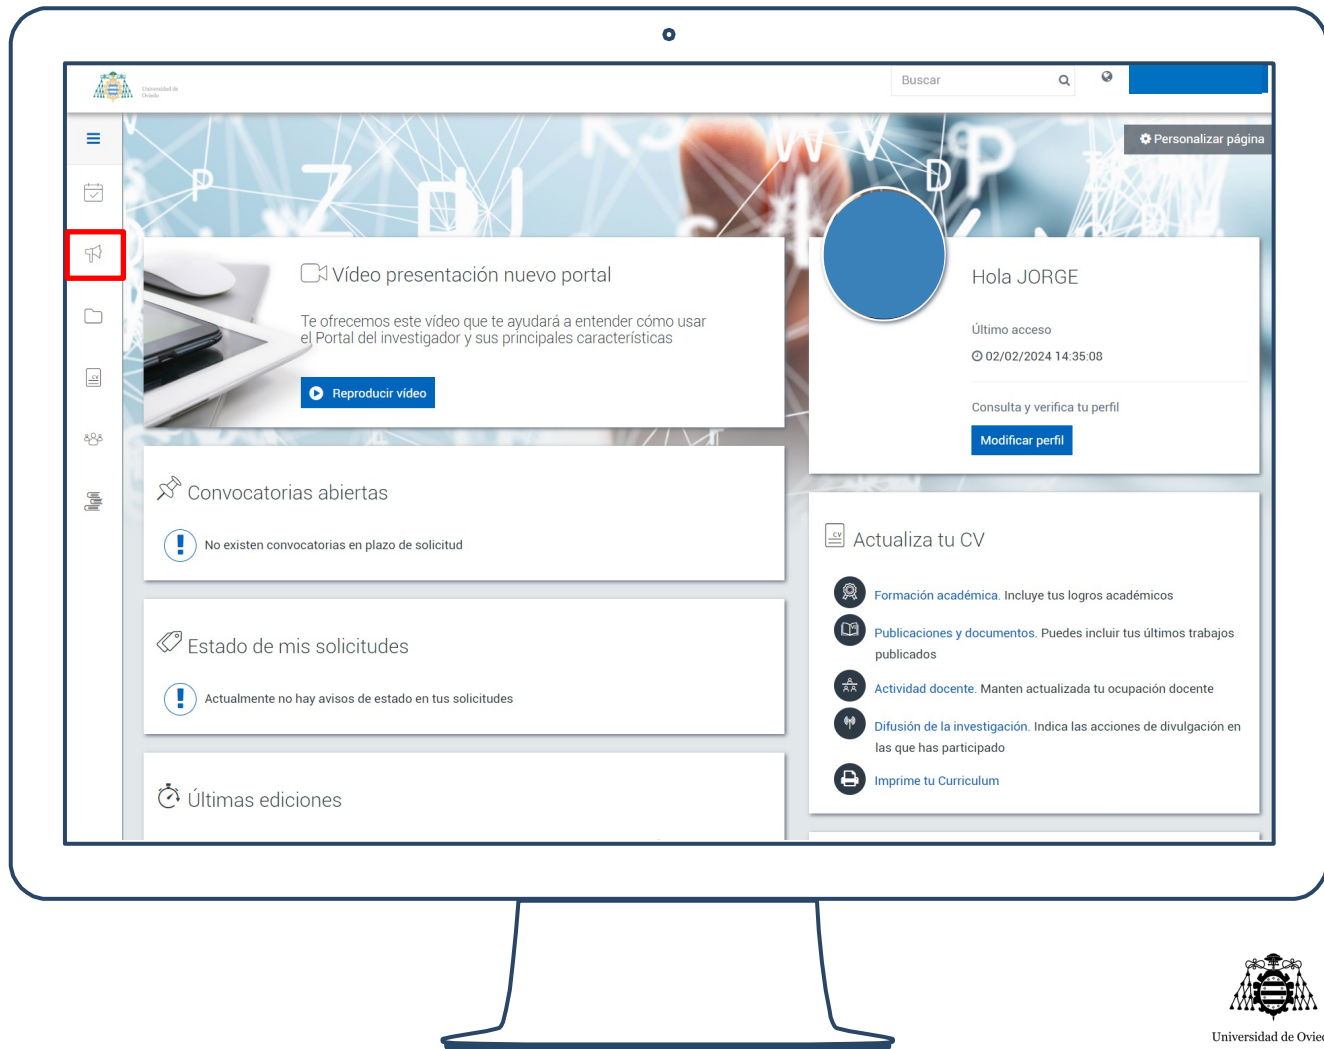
Universidad de Oviedo

Buscar

Personalizar página

Vídeo presentación nuevo portal

Te ofrecemos este vídeo que te ayudará a entender cómo usar el Portal del investigador y sus principales características

Reproducir vídeo

Hola JORGE

Último acceso

02/02/2024 14:35:08

Consulta y verifica tu perfil

Modificar perfil

Convocatorias abiertas

No existen convocatorias en plazo de solicitud

Estado de mis solicitudes

Actualmente no hay avisos de estado en tus solicitudes

Últimas ediciones

Actualiza tu CV

Formación académica. Incluye tus logros académicos

Publicaciones y documentos. Puedes incluir tus últimos trabajos publicados

Actividad docente. Manten actualizada tu ocupación docente

Difusión de la investigación. Indica las acciones de divulgación en las que has participado

Imprime tu Curriculum

Universidad de Ovie